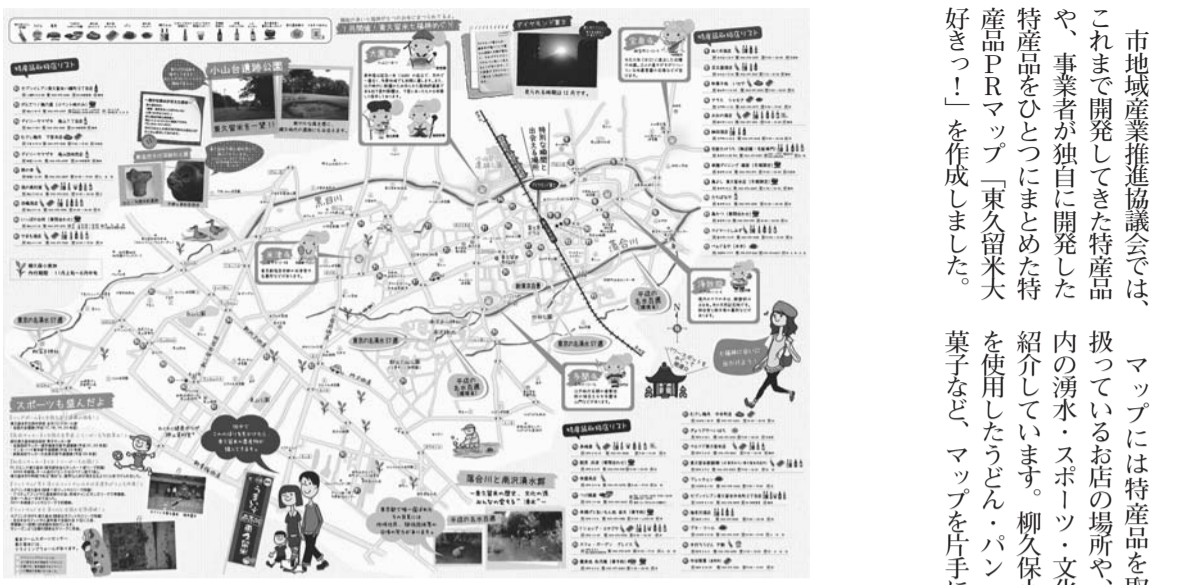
特産品取扱店リスト

小山台遺跡公園

東久留米を一望!!

スポーツも盛んだよ

落合川と南沢湧水群

黒目川

落合川

特産品取扱店リスト

市地域産業推進協議会では、これまで開発してきた特産品や、事業者が独自に開発した特産品をひとつにまとめた特産品PRマップ「東久留米大好きっ!」を作成しました。

マップには特産品を取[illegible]扱っているお店の場所や、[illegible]内の湧水・スポーツ・文化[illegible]紹介しています。柳久保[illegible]を使用したうどん・パン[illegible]菓子など、マップを片手に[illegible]